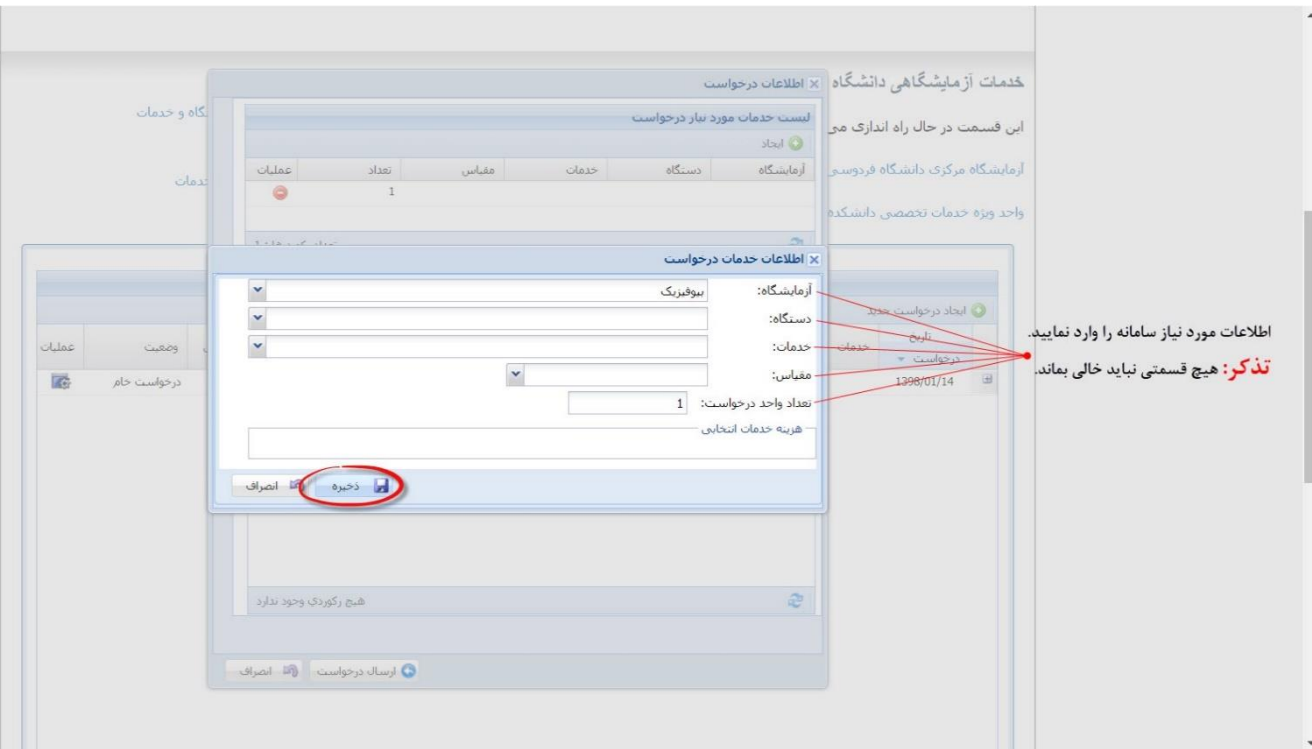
خدمات آزمایشگاهی دانشگاه
این قسمت در حال راه اندازی می
آزمایشگاه مرکزی دانشگاه فردوسی
واحد ویژه خدمات تخصصی دانشکده
گاه و خدمات
خدمات

اطلاعات درخواست
لیست خدمات مورد نیاز درخواست
ایجاد

| آزمایشگاه | دستگاه | خدمات | مقیاس | تعداد | عملیات |
|---|---|---|---|---|---|
| | | | | 1 | |

اطلاعات خدمات درخواست
آزمایشگاه: بیوفیزیک
دستگاه:
خدمات:
مقیاس:
تعداد واحد درخواست: 1
هزینه خدمات انتخابی
ذخیره
انصراف

ایجاد درخواست جدید

| | تاریخ درخواست | خدمات | | وضعیت | عملیات |
|---|---|---|---|---|---|
| | 1398/01/14 | | | درخواست خام | |

هیچ رکوردی وجود ندارد
ارسال درخواست
انصراف

اطلاعات مورد نیاز سامانه را وارد نمایید.
تذکر: هیچ قسمتی نباید خالی بماند.